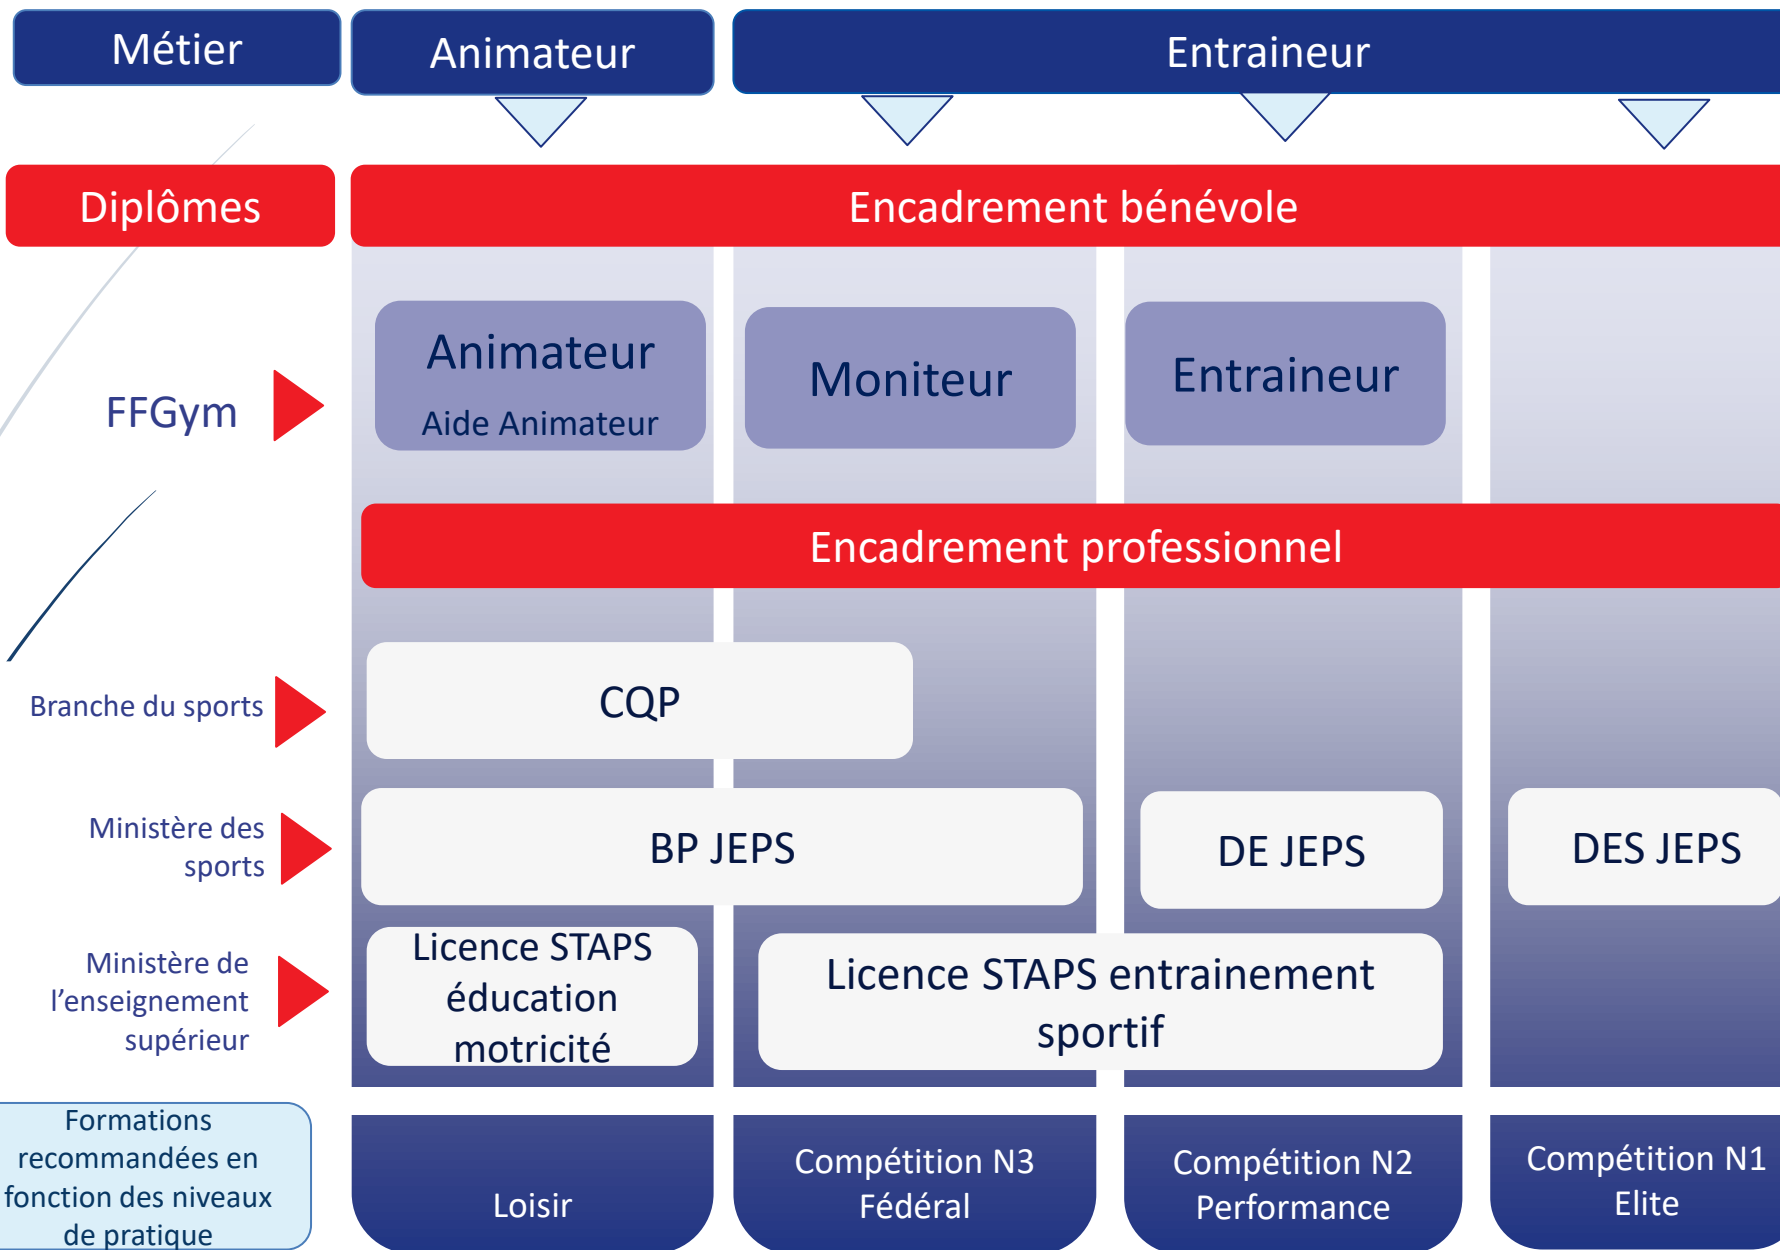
Métier

Animateur

Entraineur

Diplômes

Encadrement bénévole

FFGym

Animateur

Aide Animateur

Moniteur

Entraineur

Encadrement professionnel

Branche du sports

CQP

Ministère des sports

BP JEPS

DE JEPS

DES JEPS

Ministère de l'enseignement supérieur

Licence STAPS éducation motricité

Licence STAPS entrainement sportif

Formations recommandées en fonction des niveaux de pratique

Loisir

Compétition N3 Fédéral

Compétition N2 Performance

Compétition N1 Elite